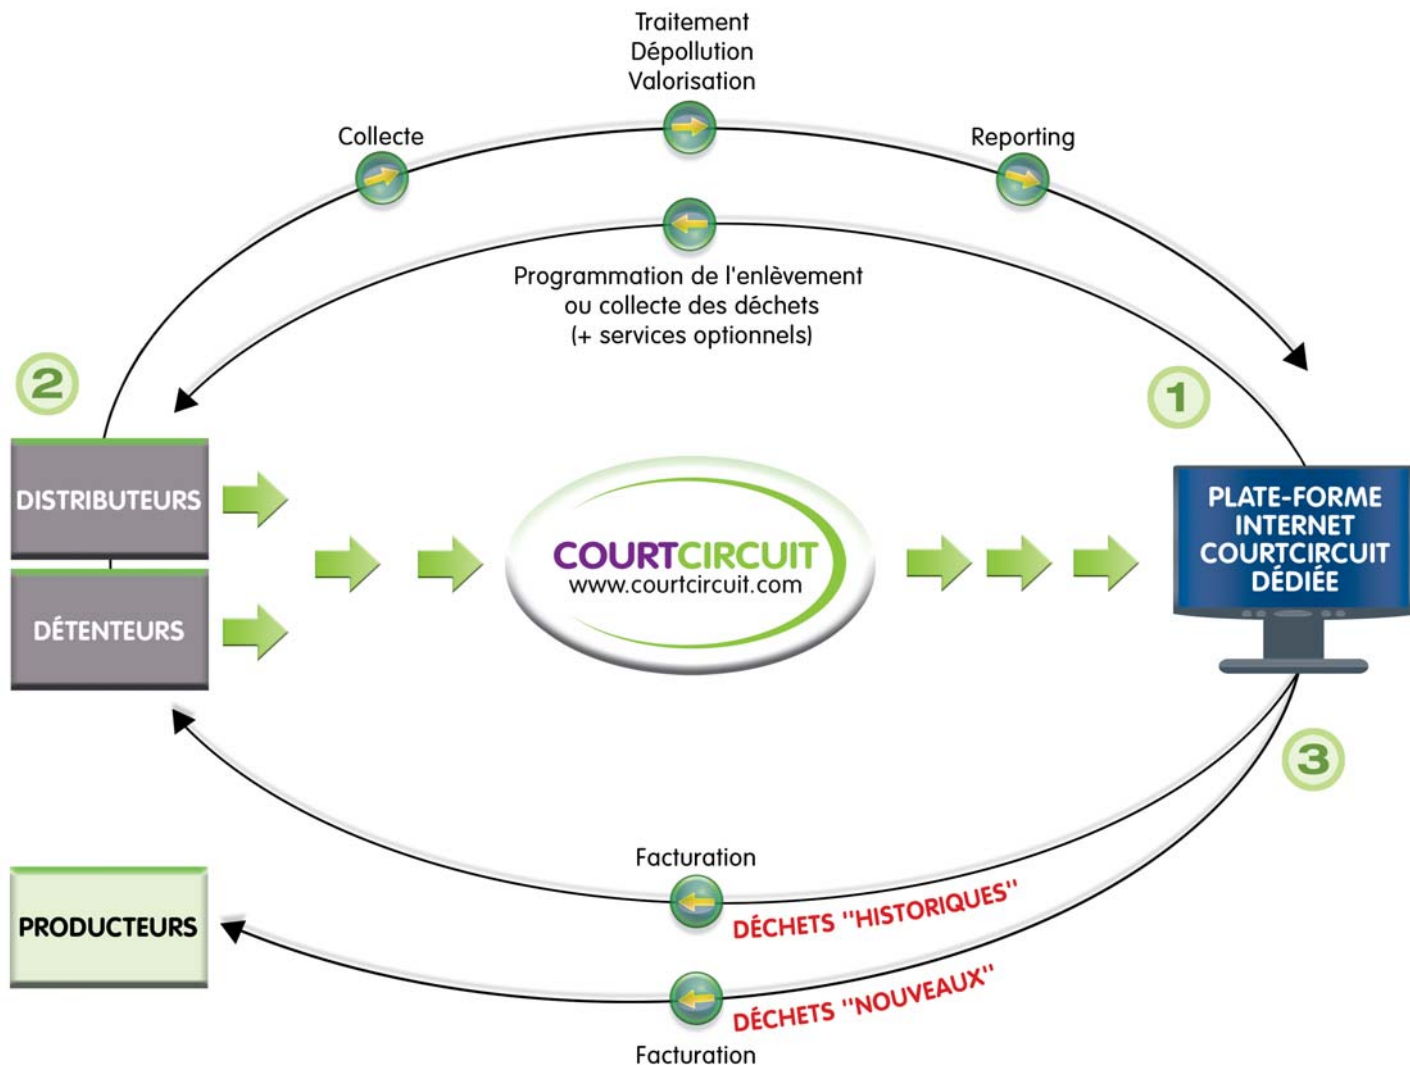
Traitement
Dépollution
Valorisation

Collecte

Reporting

Programmation de l'enlèvement ou collecte des déchets (+ services optionnels)

2

1

DISTRIBUTEURS

DÉTENTEURS

COURTCIRCUIT
www.courtcircuit.com

PLATE-FORME INTERNET COURTCIRCUIT DÉDIÉE

3

Facturation

DÉCHETS "HISTORIQUES"

PRODUCTEURS

DÉCHETS "NOUVEAUX"

Facturation